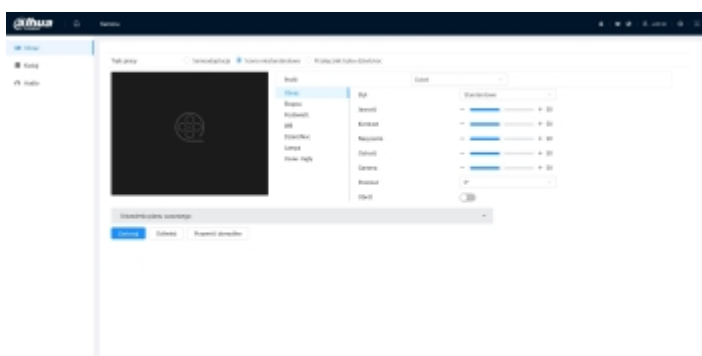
alhua

Kamera

Obraz
Kodek
Audio

Tryb pracy | Samoadaptacja | Tryb standardowy | Przełączanie dzień/noc

Profil | Dzień

Obraz | Styl | Standardowy
Ekspozycja | Jasność | 50
Podświetl. | Kontrast | 50
WB | Nasycenie | 50
Dzień/Noc | Ostrość | 50
Lampa | Gamma | 50
Ustaw. Mgły | Obrotowy | 0°
 | Odbicie |

Ustawienia pełne, zaawansowane

Zastosuj | Odśwież | Przywróć domyślne